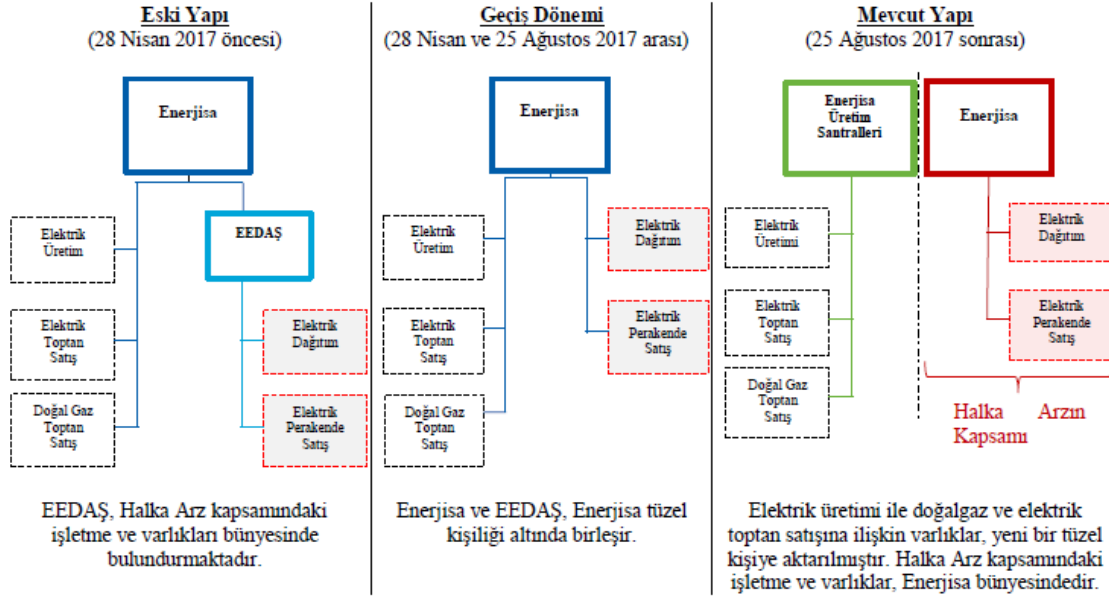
Eski Yapı
(28 Nisan 2017 öncesi)

Enerjisa

EEDAŞ

Elektrik Üretim

Elektrik Toptan Satış

Doğal Gaz Toptan Satış

Elektrik Dağıtım

Elektrik Perakende Satış

EEDAŞ, Halka Arz kapsamındaki işletme ve varlıkları bünyesinde bulundurmaktadır.

Geçiş Dönemi
(28 Nisan ve 25 Ağustos 2017 arası)

Enerjisa

Elektrik Üretim

Elektrik Toptan Satış

Doğal Gaz Toptan Satış

Elektrik Dağıtım

Elektrik Perakende Satış

Enerjisa ve EEDAŞ, Enerjisa tüzel kişiliği altında birleşir.

Mevcut Yapı
(25 Ağustos 2017 sonrası)

Enerjisa Üretim Santralleri

Enerjisa

Elektrik Üretimi

Elektrik Toptan Satış

Doğal Gaz Toptan Satış

Elektrik Dağıtım

Elektrik Perakende Satış

Halka Arzın Kapsamı

Elektrik üretimi ile doğalgaz ve elektrik toptan satışına ilişkin varlıklar, yeni bir tüzel kişiye aktarılmıştır. Halka Arz kapsamındaki işletme ve varlıklar, Enerjisa bünyesindedir.